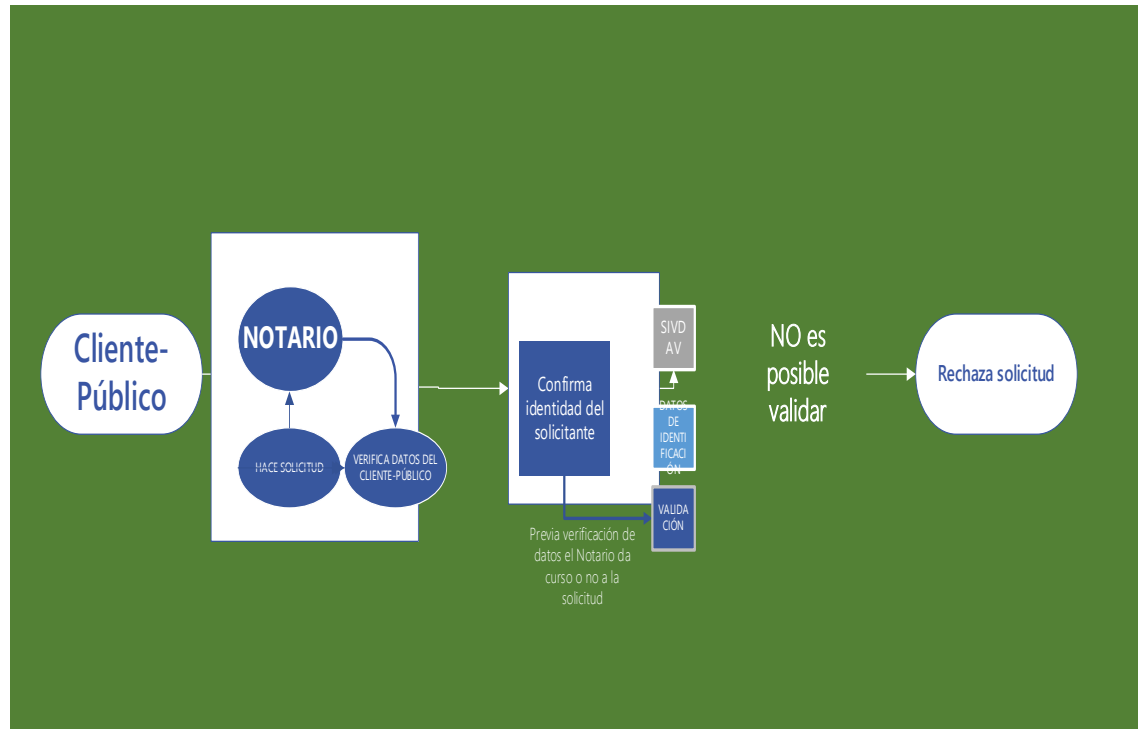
Cliente-Público

NOTARIO

HACE SOLICITUD

VERIFICA DATOS DEL CLIENTE-PÚBLICO

Confirma identidad del solicitante

SIVD AV

DATOS DE IDENTIFICACIÓN

VALIDACIÓN

Previa verificación de datos el Notario da curso o no a la solicitud

NO es posible validar

Rechaza solicitud